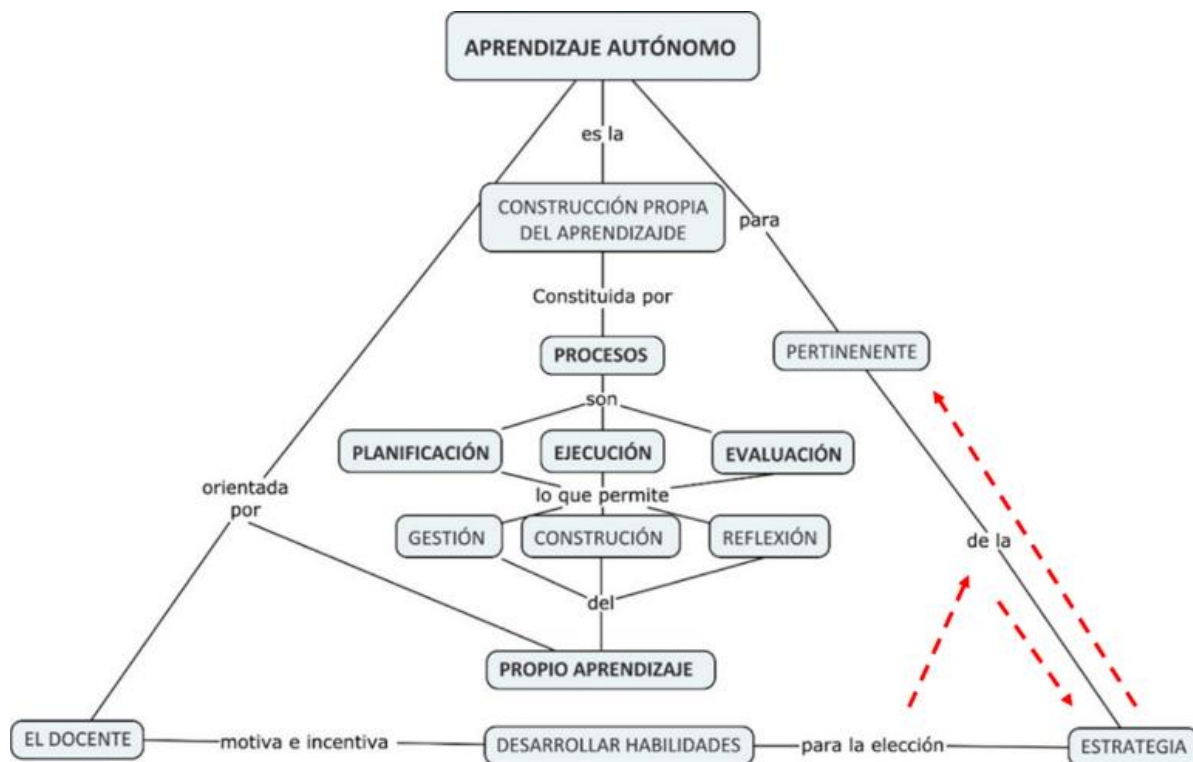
APRENDIZAJE AUTÓNOMO

es la

CONSTRUCCIÓN PROPIA DEL APRENDIZAJDE

para

Constituida por

PROCESOS

PERTINENENTE

son

PLANIFICACIÓN

EJECUCIÓN

EVALUACIÓN

orientada por

lo que permite

GESTIÓN

CONSTRUCIÓN

REFLEXIÓN

de la

del

PROPIO APRENDIZAJE

EL DOCENTE

motiva e incentiva

DESARROLLAR HABILIDADES

para la elección

ESTRATEGIA